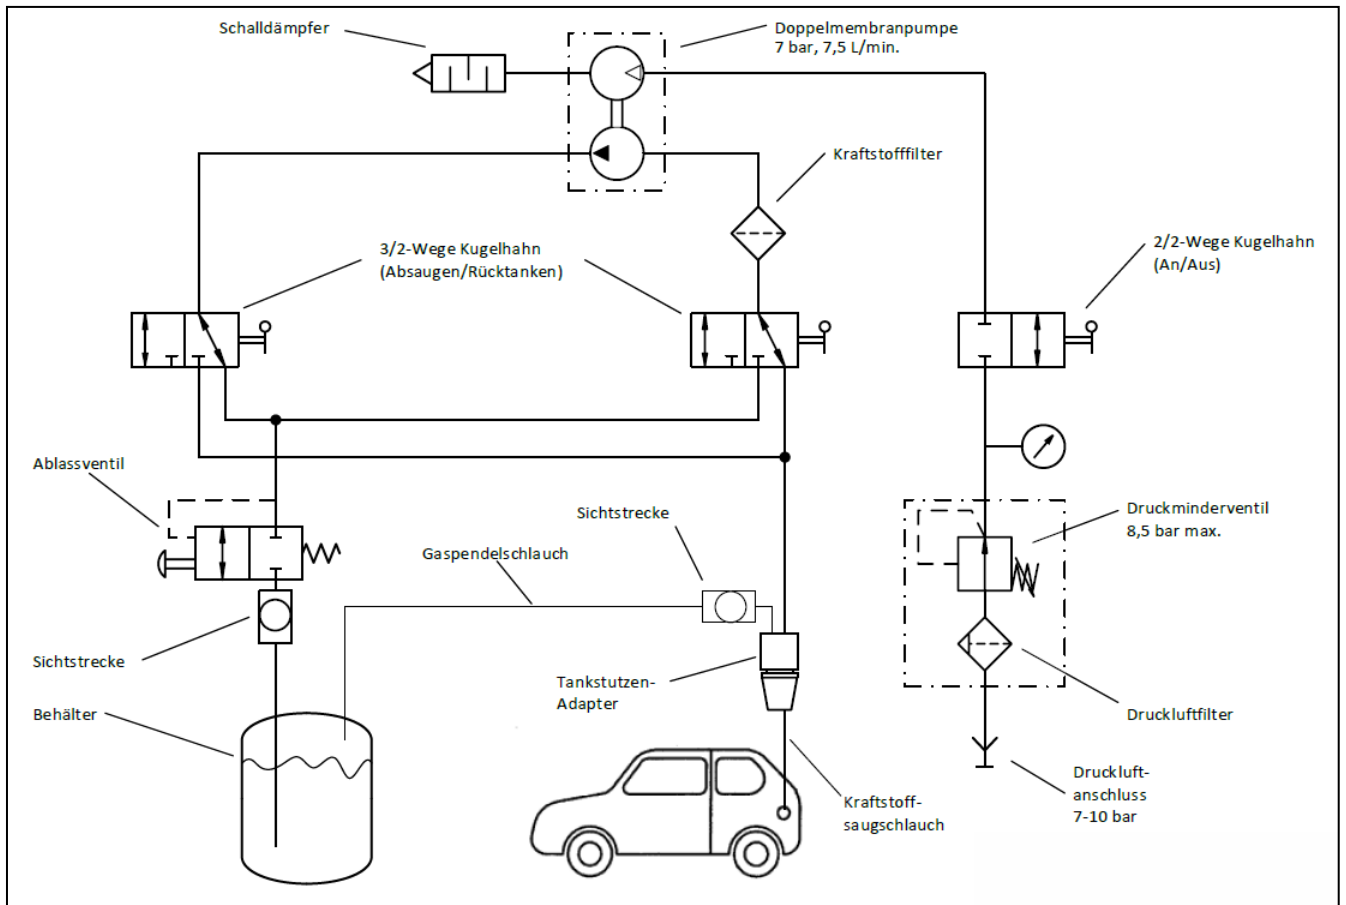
Schalldämpfer

Doppelmembranpumpe
7 bar, 7,5 L/min.

Kraftstofffilter

3/2-Wege Kugelhahn
(Absaugen/Rücktanken)

2/2-Wege Kugelhahn
(An/Aus)

Ablassventil

Sichtstrecke

Gaspendelschlauch

Druckminderventil
8,5 bar max.

Sichtstrecke

Tankstutzen-Adapter

Behälter

Druckluftfilter

Druckluftanschluss
7-10 bar

Kraftstoffsaugschlauch